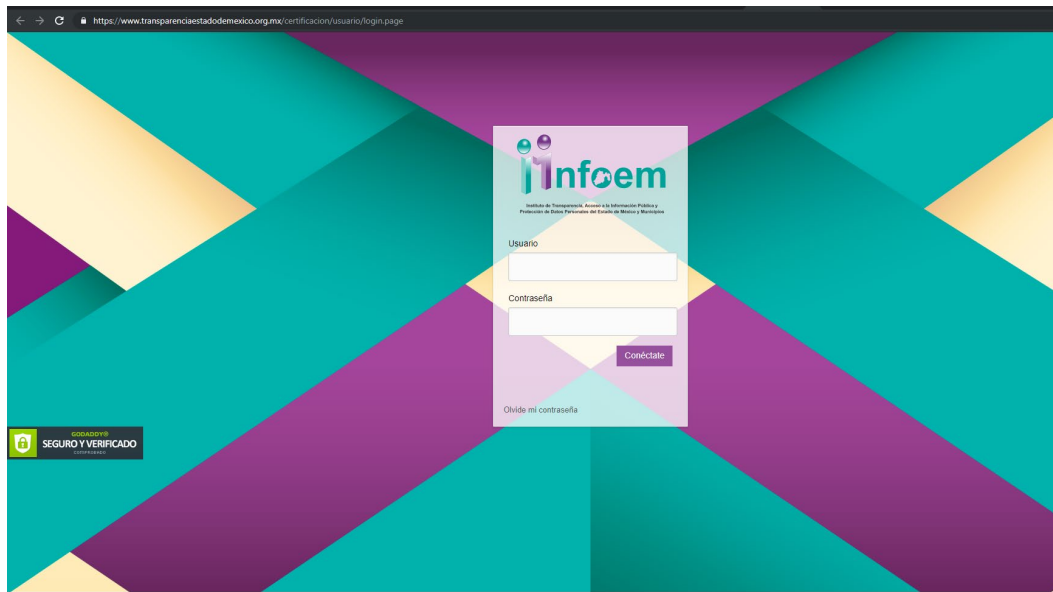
https://www.transparenciaestadodemexico.org.mx/certificacion/usuario/login.page

infoem

Instituto de Transparencia, Acceso a la Información Pública y Protección de Datos Personales del Estado de México y Municipios

Usuario

Contraseña

Conéctate

Olvide mi contraseña

GODADDY®
SEGURO Y VERIFICADO
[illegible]